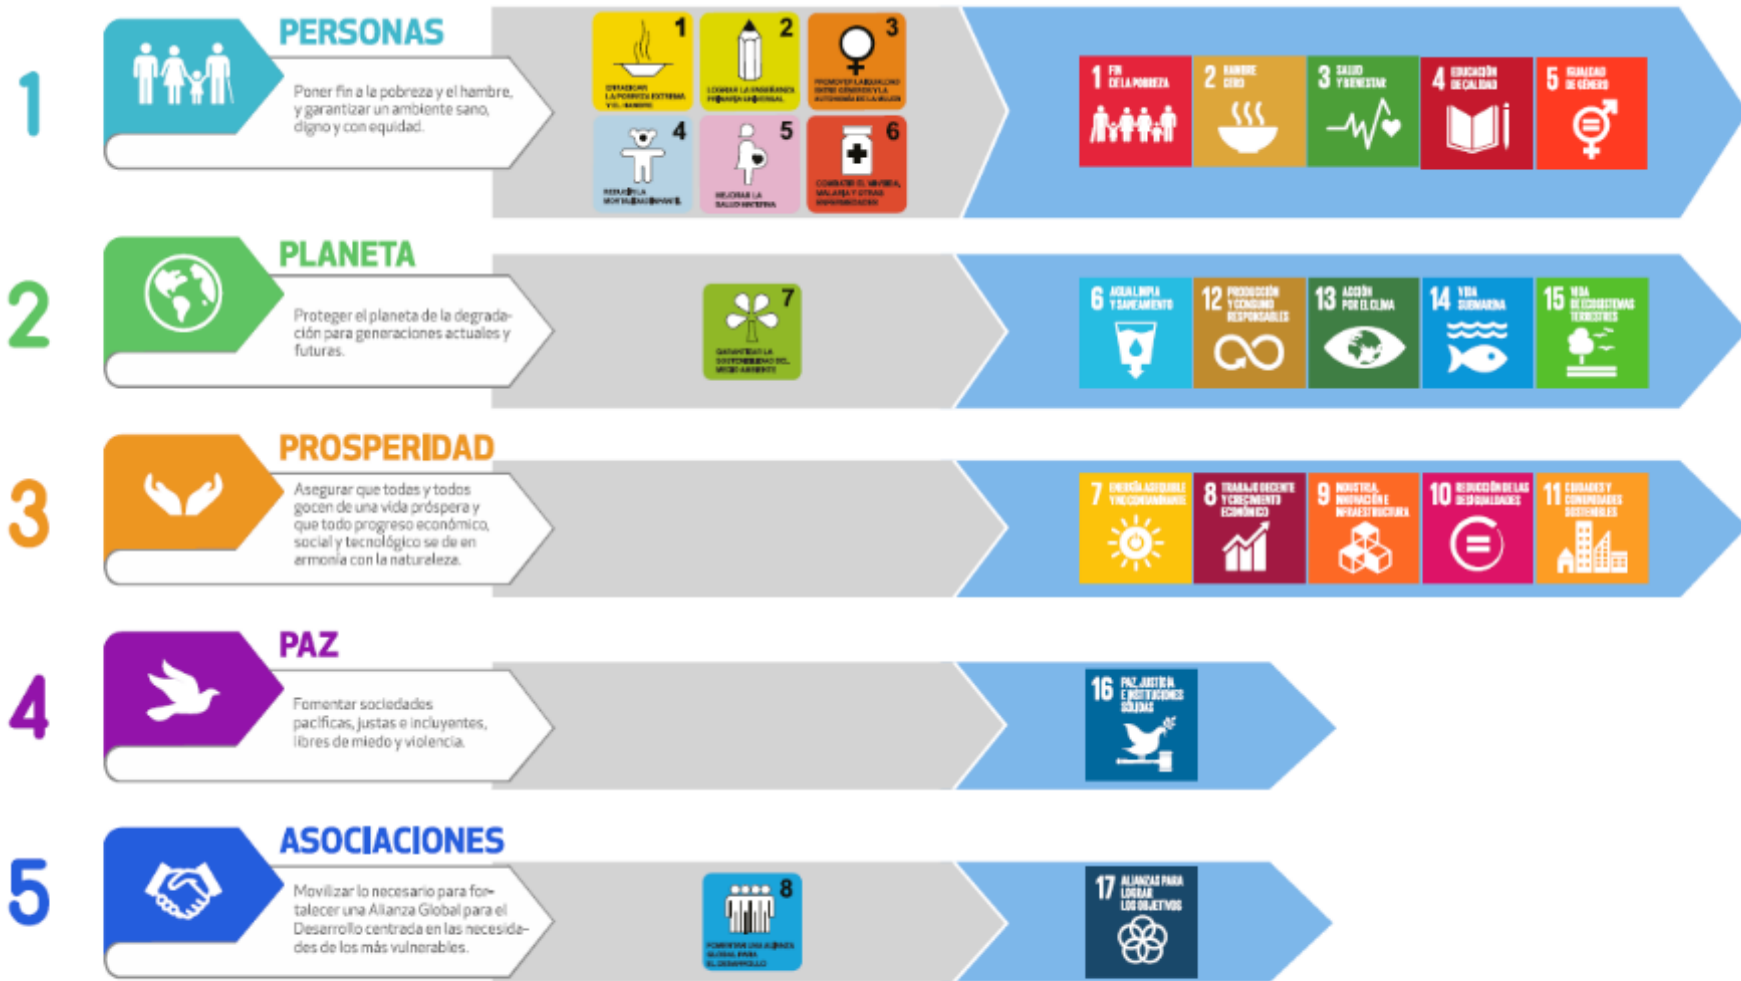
1

PERSONAS

Poner fin a la pobreza y el hambre, y garantizar un ambiente sano, digno y con equidad.

1 ERRADICAR LA POBREZA EXTREMA Y EL HAMBRE

2 LOGRAR LA ENSEÑANZA PRIMARIA UNIVERSAL

3 PROMOVER LA IGUALDAD ENTRE GÉNEROS Y LA AUTONOMÍA DE LA MUJER

4 REDUCIR LA MORTALIDAD INFANTIL

5 MEJORAR LA SALUD MATERNA

6 COMBATIR EL VIH/SIDA, MALARIA Y OTRAS ENFERMEDADES

1 FIN DE LA POBREZA

2 HAMBRE CERO

3 SALUD Y BIENESTAR

4 EDUCACIÓN DE CALIDAD

5 IGUALDAD DE GÉNERO

2

PLANETA

Proteger el planeta de la degradación para generaciones actuales y futuras.

7 GARANTIZAR LA SOSTENIBILIDAD DEL MEDIO AMBIENTE

6 AGUA LIMPIA Y SANEAMIENTO

12 PRODUCCIÓN Y CONSUMO RESPONSABLES

13 ACCIÓN POR EL CLIMA

14 VIDA SUBMARINA

15 VIDA DE ECOSISTEMAS TERRESTRES

3

PROSPERIDAD

Asegurar que todas y todos gocen de una vida próspera y que todo progreso económico, social y tecnológico se de en armonía con la naturaleza.

7 ENERGÍA ASEQUIBLE Y NO CONTAMINANTE

8 TRABAJO DECENTE Y CRECIMIENTO ECONÓMICO

9 INDUSTRIA, INNOVACIÓN E INFRAESTRUCTURA

10 REDUCCIÓN DE LAS DESIGUALDADES

11 CIUDADES Y COMUNIDADES SOSTENIBLES

4

PAZ

Fomentar sociedades pacíficas, justas e incluyentes, libres de miedo y violencia.

16 PAZ, JUSTICIA E INSTITUCIONES SÓLIDAS

5

ASOCIACIONES

Movilizar lo necesario para fortalecer una Alianza Global para el Desarrollo centrada en las necesidades de los más vulnerables.

8 FOMENTAR UNA ALIANZA GLOBAL PARA EL DESARROLLO

17 ALIANZAS PARA LOGRAR LOS OBJETIVOS